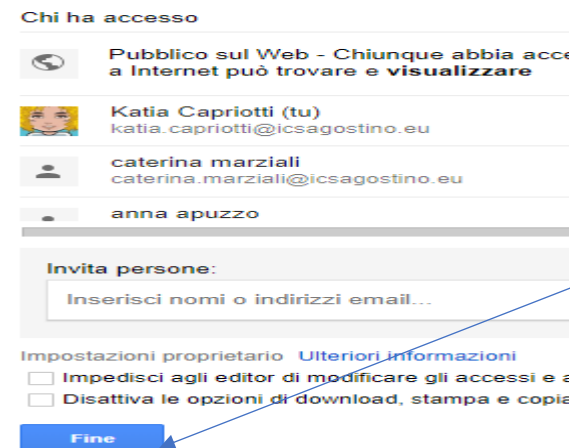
Chi ha accesso

Pubblico sul Web - Chiunque abbia acce
a Internet può trovare e **visualizzare**

Katia Capriotti (tu)
katia.capriotti@icsagostino.eu

caterina marziali
caterina.marziali@icsagostino.eu

anna apuzzo

Invita persone:

Inserisci nomi o indirizzi email...

Impostazioni proprietario Ulteriori informazioni

Impedisci agli editor di modificare gli accessi e a

Disattiva le opzioni di download, stampa e copia

Fine